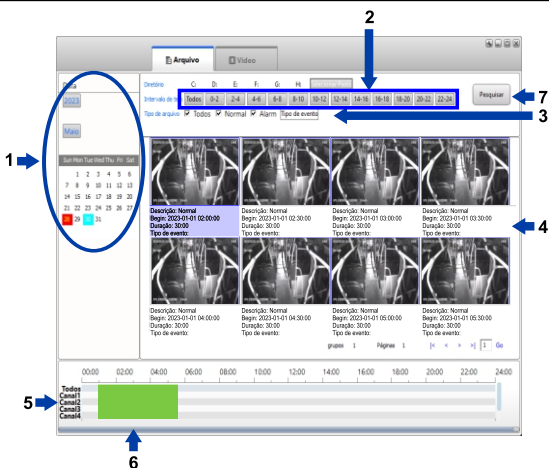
Arquivo
Vídeo
Data
2023
Maio
Sun Mon Tue Wed Thu Fri Sat
1 2 3 4 5 6
7 8 9 10 11 12 13
14 15 16 17 18 19 20
21 22 23 24 25 26 27
28 29 30 31

Diretório C: D: E: F: G: H:
Intervalo de te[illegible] Todos 0-2 2-4 4-6 6-8 8-10 10-12 12-14 14-16 16-18 18-20 20-22 22-24
Tipo de arquivo Todos Normal Alarm Tipo de evento
Pesquisar

Descrição: Normal
Begin: 2023-01-01 02:00:00
Duração: 30:00
Tipo de evento:

Descrição: Normal
Begin: 2023-01-01 02:30:00
Duração: 30:00
Tipo de evento:

Descrição: Normal
Begin: 2023-01-01 03:00:00
Duração: 30:00
Tipo de evento:

Descrição: Normal
Begin: 2023-01-01 03:30:00
Duração: 30:00
Tipo de evento:

Descrição: Normal
Begin: 2023-01-01 04:00:00
Duração: 30:00
Tipo de evento:

Descrição: Normal
Begin: 2023-01-01 04:30:00
Duração: 30:00
Tipo de evento:

Descrição: Normal
Begin: 2023-01-01 05:00:00
Duração: 30:00
Tipo de evento:

Descrição: Normal
Begin: 2023-01-01 05:30:00
Duração: 30:00
Tipo de evento:

grupos 1 Páginas 1 1 Go

00:00 02:00 04:00 06:00 08:00 10:00 12:00 14:00 16:00 18:00 20:00 22:00 24:00
Todos
Canal1
Canal2
Canal3
Canal4

1 2 3 4 5 6 7